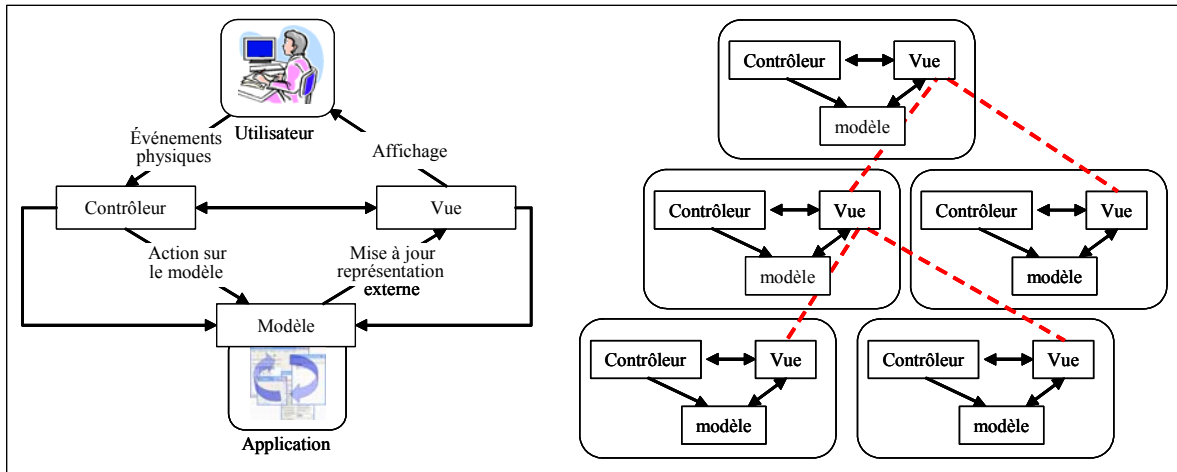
Utilisateur

Événements physiques

Affichage

Contrôleur

Vue

Action sur le modèle

Mise à jour représentation externe

Modèle

Application

Contrôleur
Vue
modèle

Contrôleur
Vue
modèle

Contrôleur
Vue
modèle

Contrôleur
Vue
modèle

Contrôleur
Vue
modèle